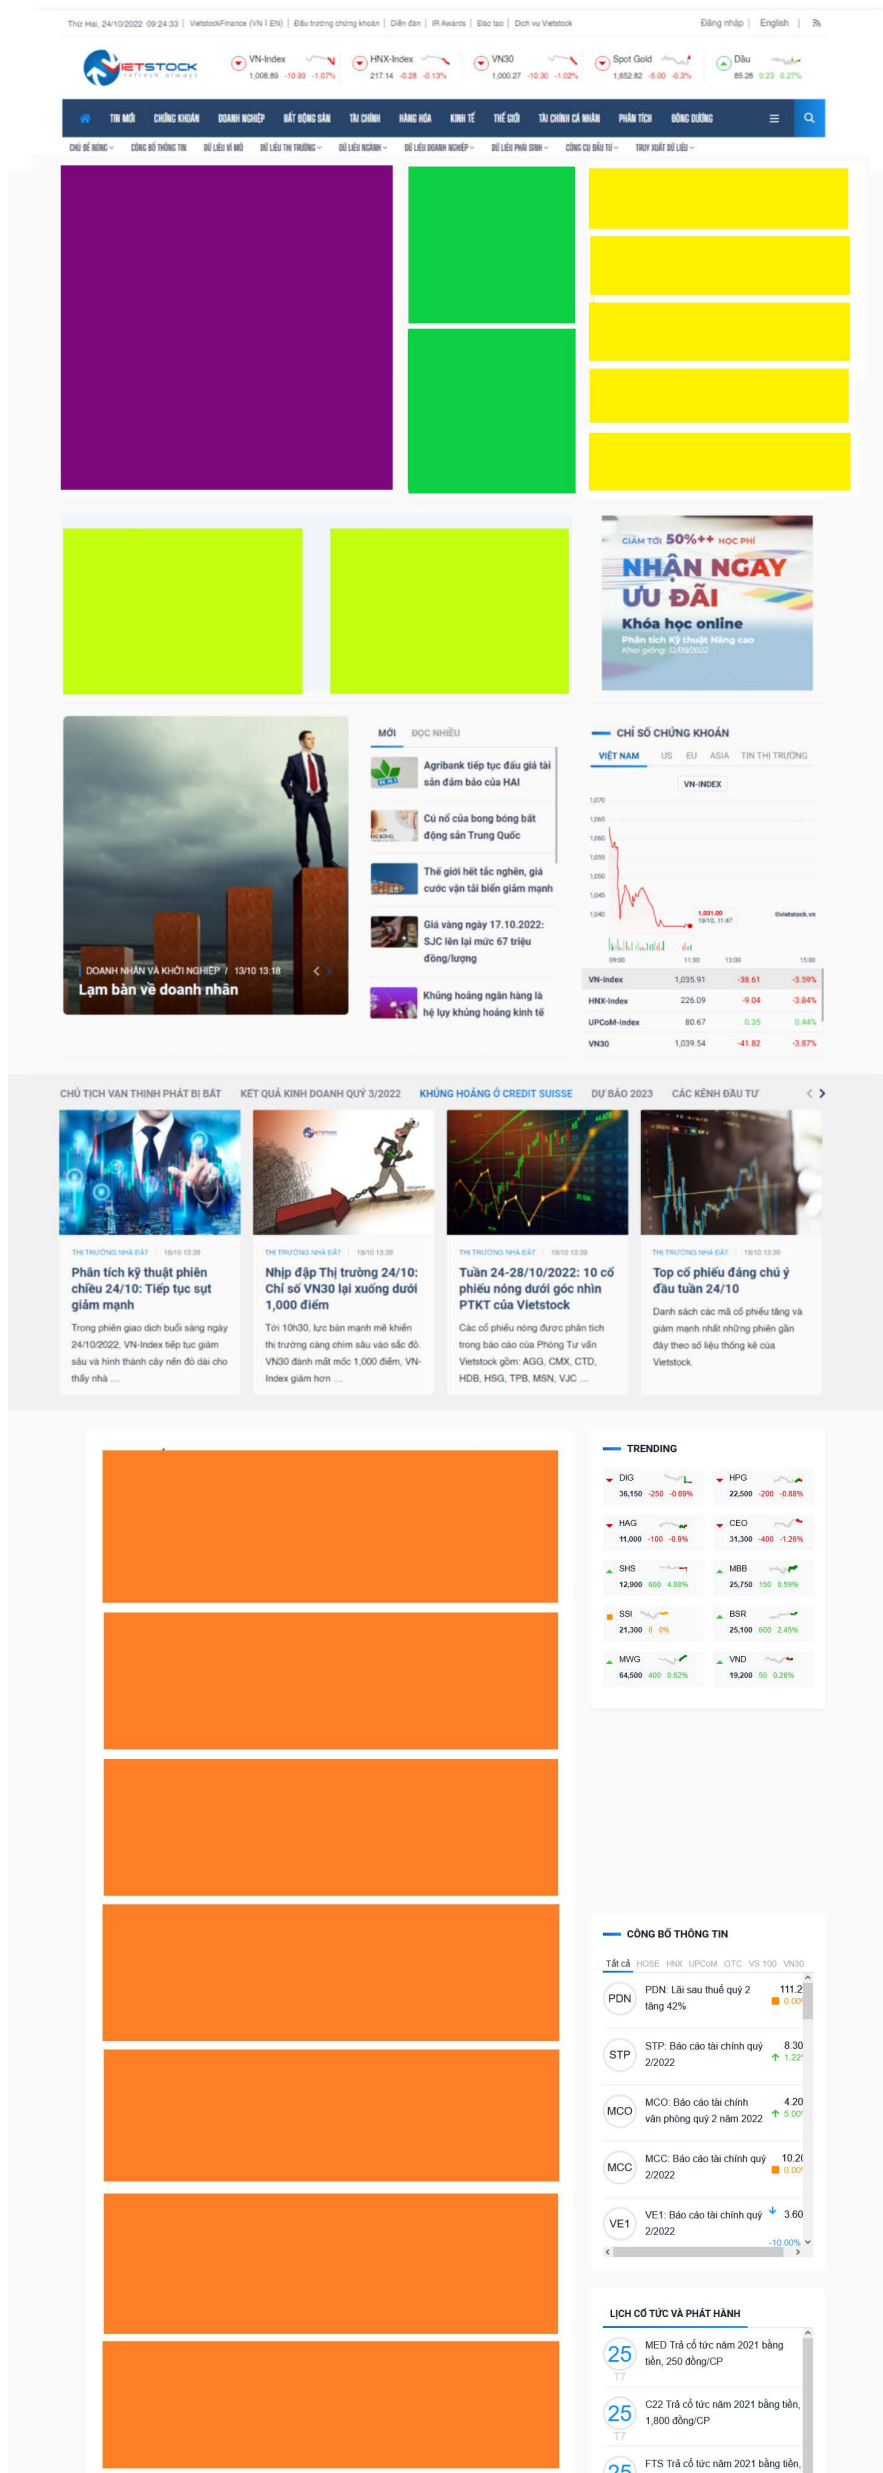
Thứ Hai, 24/10/2022 09:24:33 | VietstockFinance (VN | EN) | Đấu trường chứng khoán | Diễn đàn | IR Awards | Đào tạo | Dịch vụ Vietstock

Đăng nhập | English |

VIETSTOCK
refresh always

VN-Index 1,008.89 -10.93 -1.07%
HNX-Index 217.14 -0.28 -0.13%
VN30 1,000.27 -10.30 -1.02%
Spot Gold 1,652.82 -5.00 -0.3%
Dầu 85.28 0.23 0.27%

TIN MỚI | CHỨNG KHOÁN | DOANH NGHIỆP | BẤT ĐỘNG SẢN | TÀI CHÍNH | HÀNG HÓA | KINH TẾ | THẾ GIỚI | TÀI CHÍNH CÁ NHÂN | PHÂN TÍCH | ĐÔNG DƯƠNG

CHỦ ĐỀ NÓNG | CÔNG BỐ THÔNG TIN | DỮ LIỆU VĨ MÔ | DỮ LIỆU THỊ TRƯỜNG | DỮ LIỆU NGÀNH | DỮ LIỆU DOANH NGHIỆP | DỮ LIỆU PHÁI SINH | CÔNG CỤ ĐẦU TƯ | TRUY XUẤT DỮ LIỆU

GIẢM TỚI 50%++ HỌC PHÍ
NHẬN NGAY ƯU ĐÃI
Khóa học online
Phân tích Kỹ thuật Nâng cao
Khai giảng: 12/09/2022

DOANH NHÂN VÀ KHỞI NGHIỆP / 13/10 13:18
Lạm bàn về doanh nhân

MỚI | ĐỌC NHIỀU
Agribank tiếp tục đấu giá tài sản đảm bảo của HAI
Củ nổ của bong bóng bất động sản Trung Quốc
Thế giới hết tắc nghẽn, giá cước vận tải biển giảm mạnh
Giá vàng ngày 17.10.2022: SJC lên lại mức 67 triệu đồng/lượng
Khủng hoảng ngân hàng là hệ lụy khủng hoảng kinh tế

CHỈ SỐ CHỨNG KHOÁN
VIỆT NAM | US | EU | ASIA | TIN THỊ TRƯỜNG
VN-INDEX
1,070 1,065 1,060 1,055 1,050 1,045 1,040
1,031.00 19/10, 11:47
©vietstock.vn
09:00 11:30 13:00 15:00

| VN-Index | 1,035.91 | -38.61 | -3.59% |
|---|---|---|---|
| HNX-Index | 226.09 | -9.04 | -3.84% |
| UPCoM-Index | 80.67 | 0.35 | 0.44% |
| VN30 | 1,039.54 | -41.82 | -3.87% |

CHỦ TỊCH VẠN THỊNH PHÁT BỊ BẮT | KẾT QUẢ KINH DOANH QUÝ 3/2022 | KHỦNG HOẢNG Ở CREDIT SUISSE | DỰ BÁO 2023 | CÁC KÊNH ĐẦU TƯ

THỊ TRƯỜNG NHÀ ĐẤT / 18/10 13:39
Phân tích kỹ thuật phiên chiều 24/10: Tiếp tục sụt giảm mạnh
Trong phiên giao dịch buổi sáng ngày 24/10/2022, VN-Index tiếp tục giảm sâu và hình thành cây nến đỏ dài cho thấy nhà ...

THỊ TRƯỜNG NHÀ ĐẤT / 18/10 13:39
Nhịp đập Thị trường 24/10: Chỉ số VN30 lại xuống dưới 1,000 điểm
Tới 10h30, lực bán mạnh mẽ khiến thị trường càng chìm sâu vào sắc đỏ. VN30 đánh mất mốc 1,000 điểm, VN-Index giảm hơn ...

THỊ TRƯỜNG NHÀ ĐẤT / 18/10 13:39
Tuần 24-28/10/2022: 10 cổ phiếu nóng dưới góc nhìn PTKT của Vietstock
Các cổ phiếu nóng được phân tích trong báo cáo của Phòng Tư vấn Vietstock gồm: AGG, CMX, CTD, HDB, HSG, TPB, MSN, VJC ...

THỊ TRƯỜNG NHÀ ĐẤT / 18/10 13:39
Top cổ phiếu đáng chú ý đầu tuần 24/10
Danh sách các mã cổ phiếu tăng và giảm mạnh nhất những phiên gần đây theo số liệu thống kê của Vietstock.

TRENDING
DIG 36,150 -250 -0.69%
HPG 22,500 -200 -0.88%
HAG 11,000 -100 -0.9%
CEO 31,300 -400 -1.26%
SHS 12,900 600 4.88%
MBB 25,750 150 0.59%
SSI 21,300 0 0%
BSR 25,100 600 2.45%
MWG 64,500 400 0.62%
VND 19,200 50 0.26%

CÔNG BỐ THÔNG TIN
Tất cả | HOSE | HNX | UPCoM | OTC | VS 100 | VN30
PDN PDN: Lãi sau thuế quý 2 tăng 42% 111.2 0.00
STP STP: Báo cáo tài chính quý 2/2022 8.30 1.22
MCO MCO: Báo cáo tài chính văn phòng quý 2 năm 2022 4.20 5.00
MCC MCC: Báo cáo tài chính quý 2/2022 10.2 0.00
VE1 VE1: Báo cáo tài chính quý 2/2022 3.60 -10.00%

LỊCH CỔ TỨC VÀ PHÁT HÀNH
25 T7 MED Trả cổ tức năm 2021 bằng tiền, 250 đồng/CP
25 T7 C22 Trả cổ tức năm 2021 bằng tiền, 1,800 đồng/CP
25 FTS Trả cổ tức năm 2021 bằng tiền,